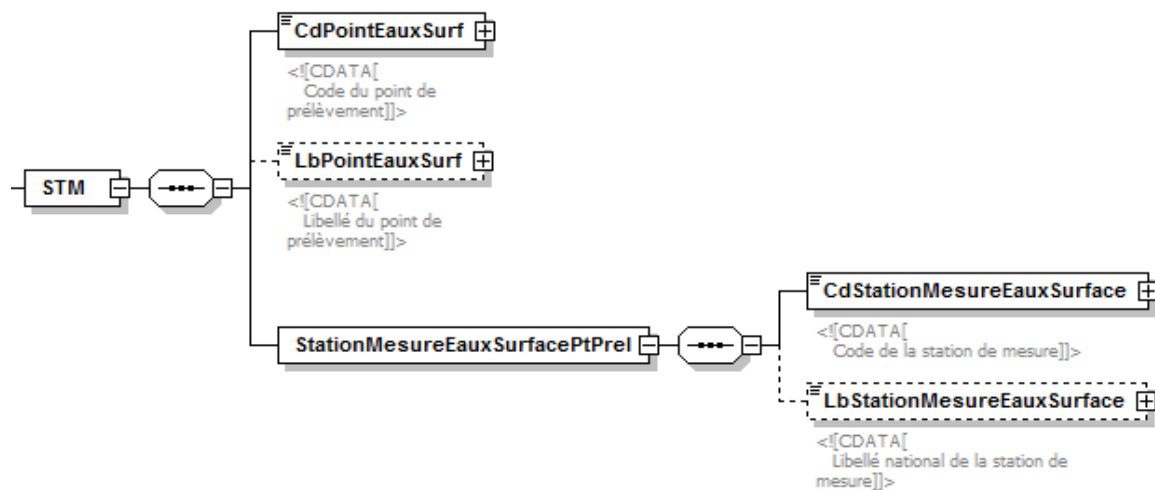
STM

CdPointEauxSurf

<![CDATA[
Code du point de prélèvement]]>

LbPointEauxSurf

<![CDATA[
Libellé du point de prélèvement]]>

StationMesureEauxSurfacePtPrel

CdStationMesureEauxSurface

<![CDATA[
Code de la station de mesure]]>

LbStationMesureEauxSurface

<![CDATA[
Libellé national de la station de mesure]]>